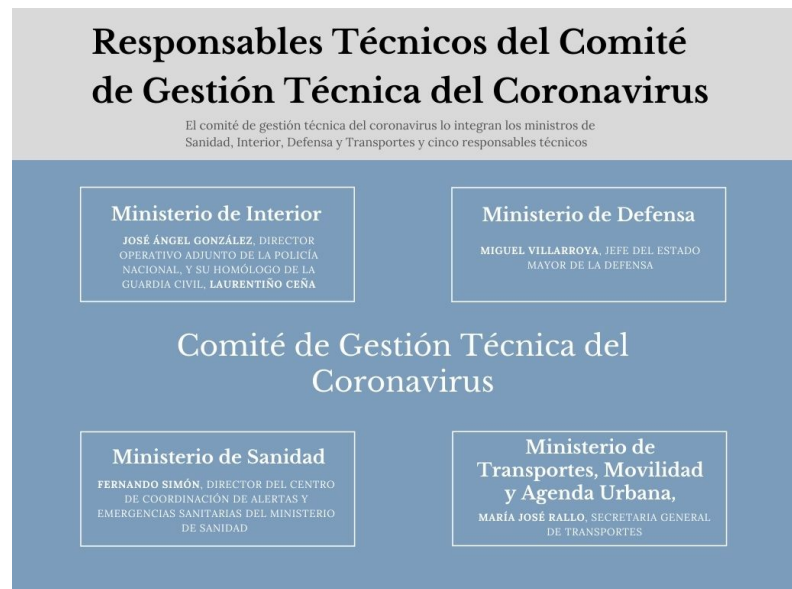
Responsables Técnicos del Comité de Gestión Técnica del Coronavirus

El comité de gestión técnica del coronavirus lo integran los ministros de Sanidad, Interior, Defensa y Transportes y cinco responsables técnicos

Ministerio de Interior

JOSÉ ÁNGEL GONZÁLEZ, DIRECTOR OPERATIVO ADJUNTO DE LA POLICÍA NACIONAL, Y SU HOMÓLOGO DE LA GUARDIA CIVIL, LAURENTIÑO CEÑA

Ministerio de Defensa

MIGUEL VILLARROYA, JEFE DEL ESTADO MAYOR DE LA DEFENSA

Comité de Gestión Técnica del Coronavirus

Ministerio de Sanidad

FERNANDO SIMÓN, DIRECTOR DEL CENTRO DE COORDINACIÓN DE ALERTAS Y EMERGENCIAS SANITARIAS DEL MINISTERIO DE SANIDAD

Ministerio de Transportes, Movilidad y Agenda Urbana,

MARÍA JOSÉ RALLO, SECRETARIA GENERAL DE TRANSPORTES